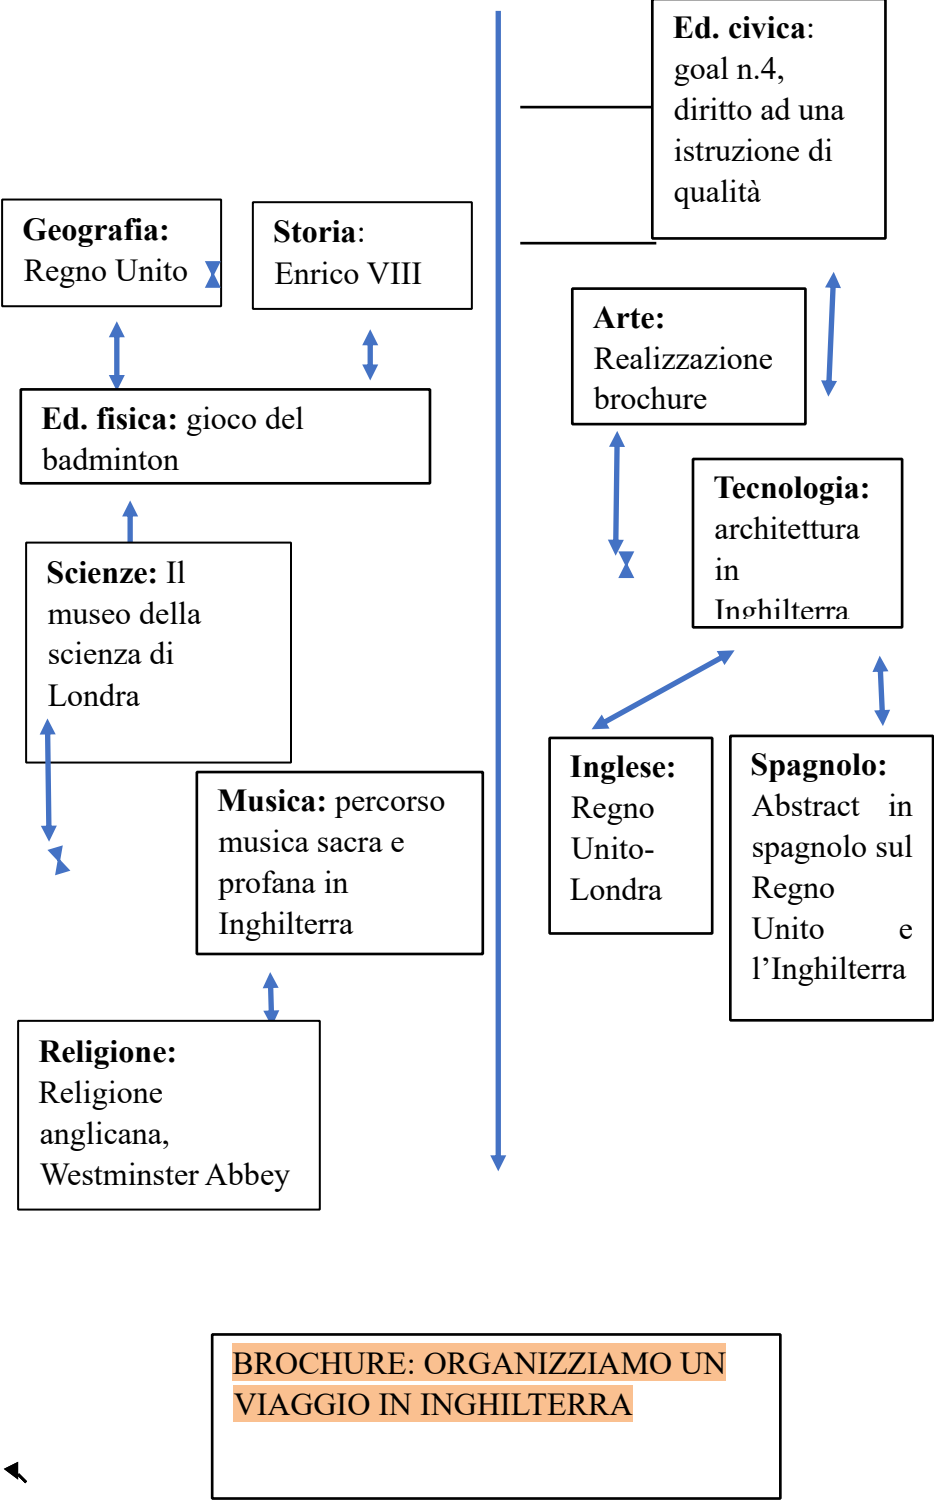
**Ed. civica**: goal n.4, diritto ad una istruzione di qualità

**Geografia:** Regno Unito

**Storia**: Enrico VIII

**Arte:** Realizzazione brochure

**Ed. fisica:** gioco del badminton

**Tecnologia:** architettura in Inghilterra

**Scienze:** Il museo della scienza di Londra

**Inglese:** Regno Unito-Londra

**Spagnolo:** Abstract in spagnolo sul Regno Unito e l’Inghilterra

**Musica:** percorso musica sacra e profana in Inghilterra

**Religione:** Religione anglicana, Westminster Abbey

BROCHURE: ORGANIZZIAMO UN VIAGGIO IN INGHILTERRA